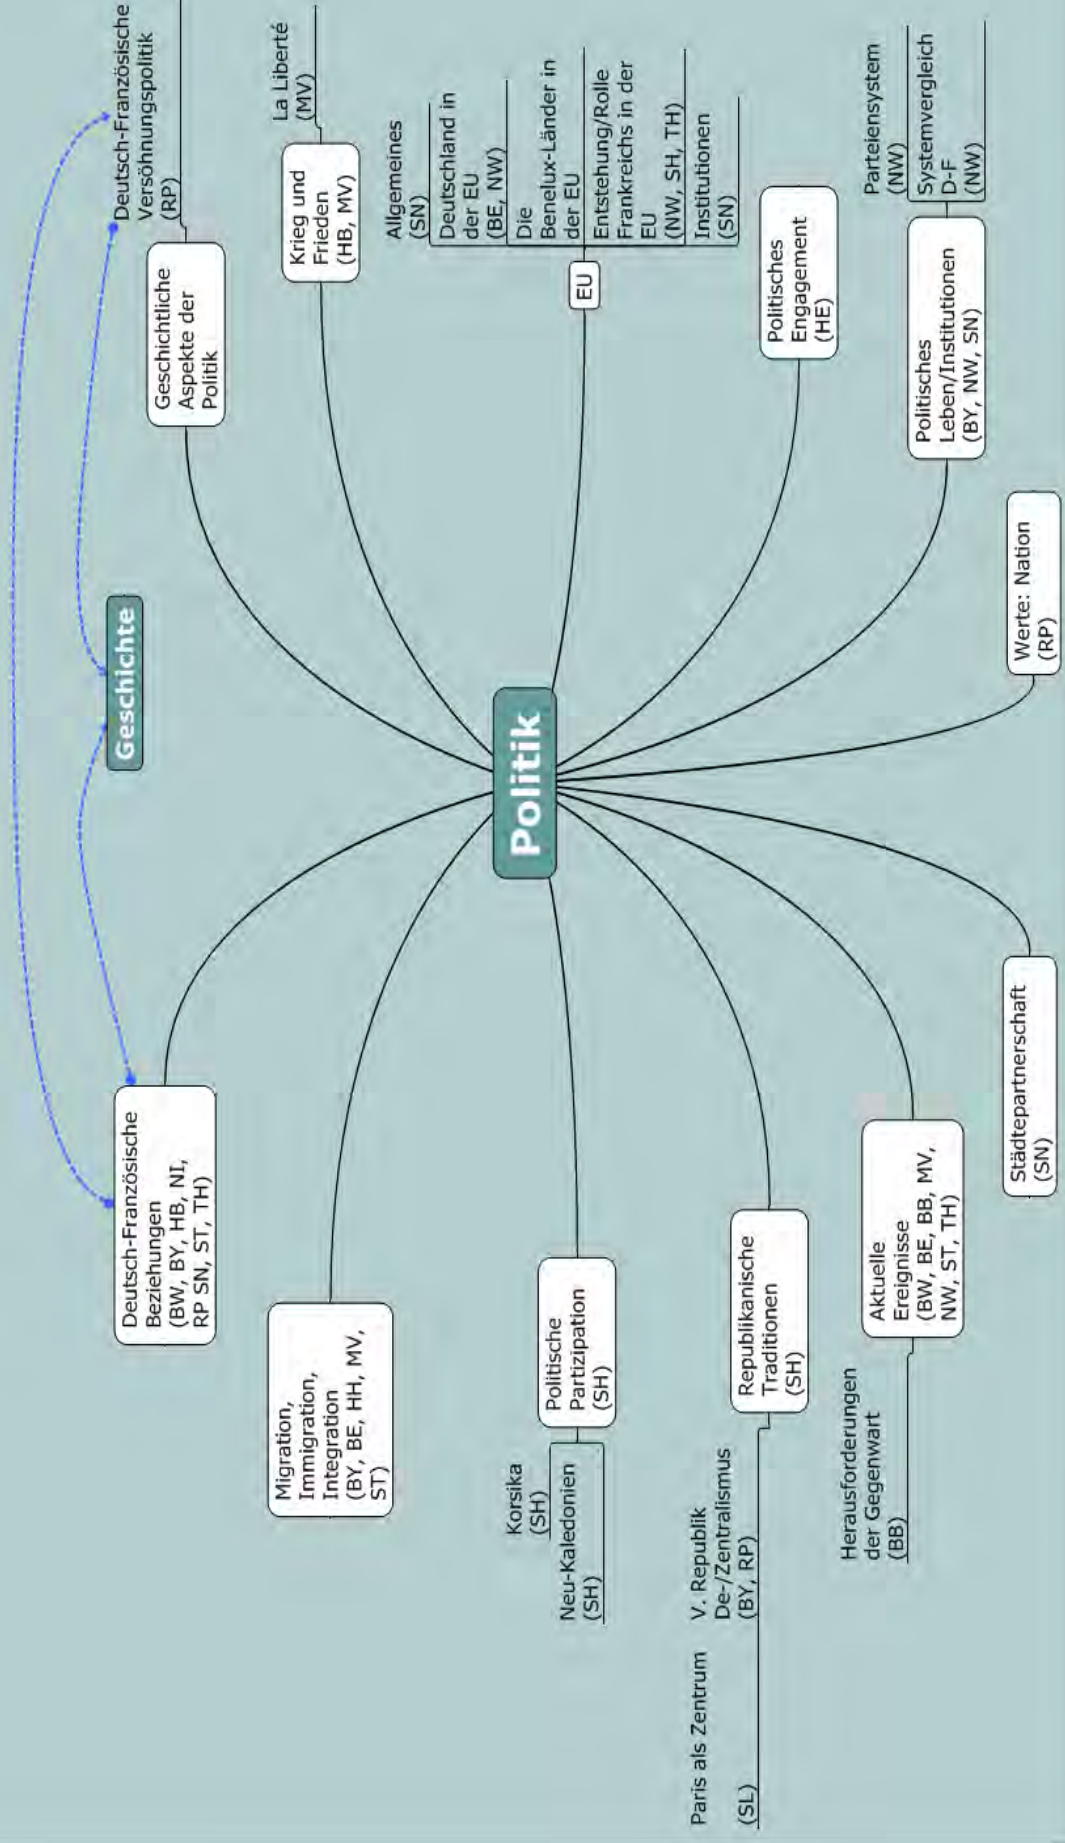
Politik

Geschichte

Deutsch-Französische Versöhnungspolitik (RP)

Geschichtliche Aspekte der Politik

La Liberté (MV)

Krieg und Frieden (HB, MV)

Allgemeines (SN)

Deutschland in der EU (BE, NW)

Die Benelux-Länder in der EU

Entstehung/Rolle Frankreichs in der EU (NW, SH, TH)

Institutionen (SN)

EU

Politisches Engagement (HE)

Parteiensystem (NW)

Systemvergleich D-F (NW)

Politisches Leben/Institutionen (BY, NW, SN)

Werte: Nation (RP)

Deutsch-Französische Beziehungen (BW, BY, HB, NI, RP SN, ST, TH)

Migration, Immigration, Integration (BY, BE, HH, MV, ST)

Politische Partizipation (SH)

Korsika (SH)

Neu-Kaledonien (SH)

Republikanische Traditionen (SH)

V. Republik De-/Zentralismus (BY, RP)

Paris als Zentrum (SL)

Aktuelle Ereignisse (BW, BE, BB, MV, NW, ST, TH)

Herausforderungen der Gegenwart (BB)

Städtepartnerschaft (SN)